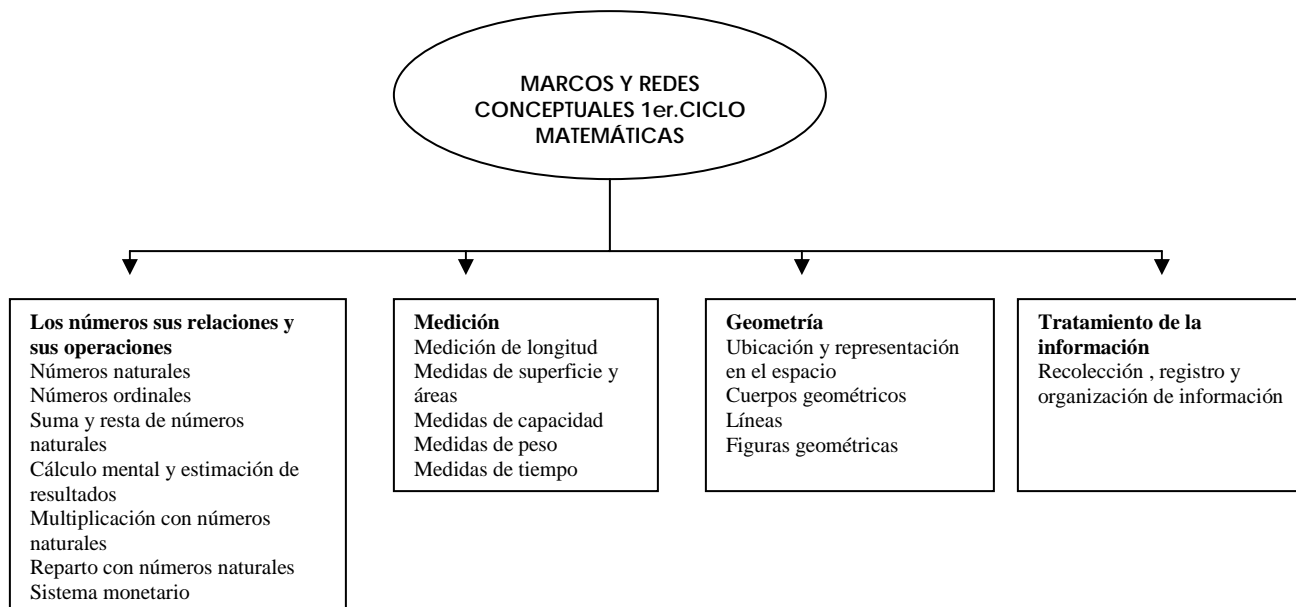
MARCOS Y REDES CONCEPTUALES 1er.CICLO MATEMÁTICAS

**Los números sus relaciones y sus operaciones**
Números naturales
Números ordinales
Suma y resta de números naturales
Cálculo mental y estimación de resultados
Multiplicación con números naturales
Reparto con números naturales
Sistema monetario

**Medición**
Medición de longitud
Medidas de superficie y áreas
Medidas de capacidad
Medidas de peso
Medidas de tiempo

**Geometría**
Ubicación y representación en el espacio
Cuerpos geométricos
Líneas
Figuras geométricas

**Tratamiento de la información**
Recolección , registro y organización de información